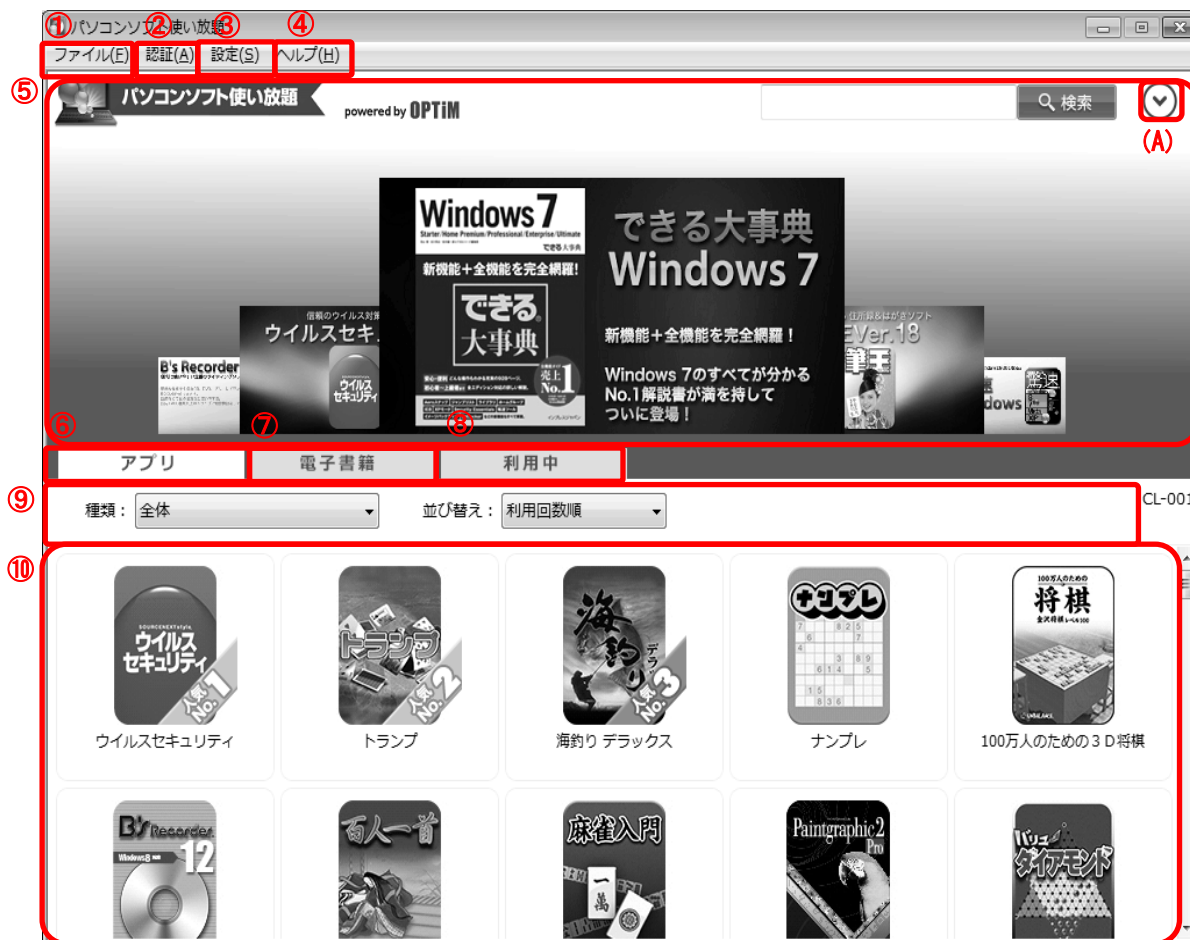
① パソコンソフト使い放題 ② ③ ④

ファイル(F) 認証(A) 設定(S) ヘルプ(H)

⑤

パソコンソフト使い放題 powered by OPTiM

検索

(A)

B's Recorder

信頼のウイルス対策 ウイルスセキ

ウイルスセキュリティ

Windows 7 Starter/Home Premium/Professional/Enterprise/Ultimate できる大事典

新機能＋全機能を完全網羅！

できる 大事典

売上 No.1

できる大事典 Windows 7

新機能＋全機能を完全網羅！

Windows 7のすべてが分かる No.1解説書が満を持して ついに登場！

Ver.18 筆王

Windows

⑥ ⑦ ⑧

アプリ 電子書籍 利用中

⑨

種類： 全体

並び替え： 利用回数順

CL-001

⑩

ウイルスセキュリティ 人気No.1

ウイルスセキュリティ

トランプ 人気No.2

トランプ

海釣り デラ 人気No.3

海釣り デラックス

ナンプレ

ナンプレ

100万人のための 将棋

100万人のための３Ｄ将棋

B's Recorder 12

百人一首

麻雀入門

Paintgraphic 2 Pro

パソコン ダイアモンド